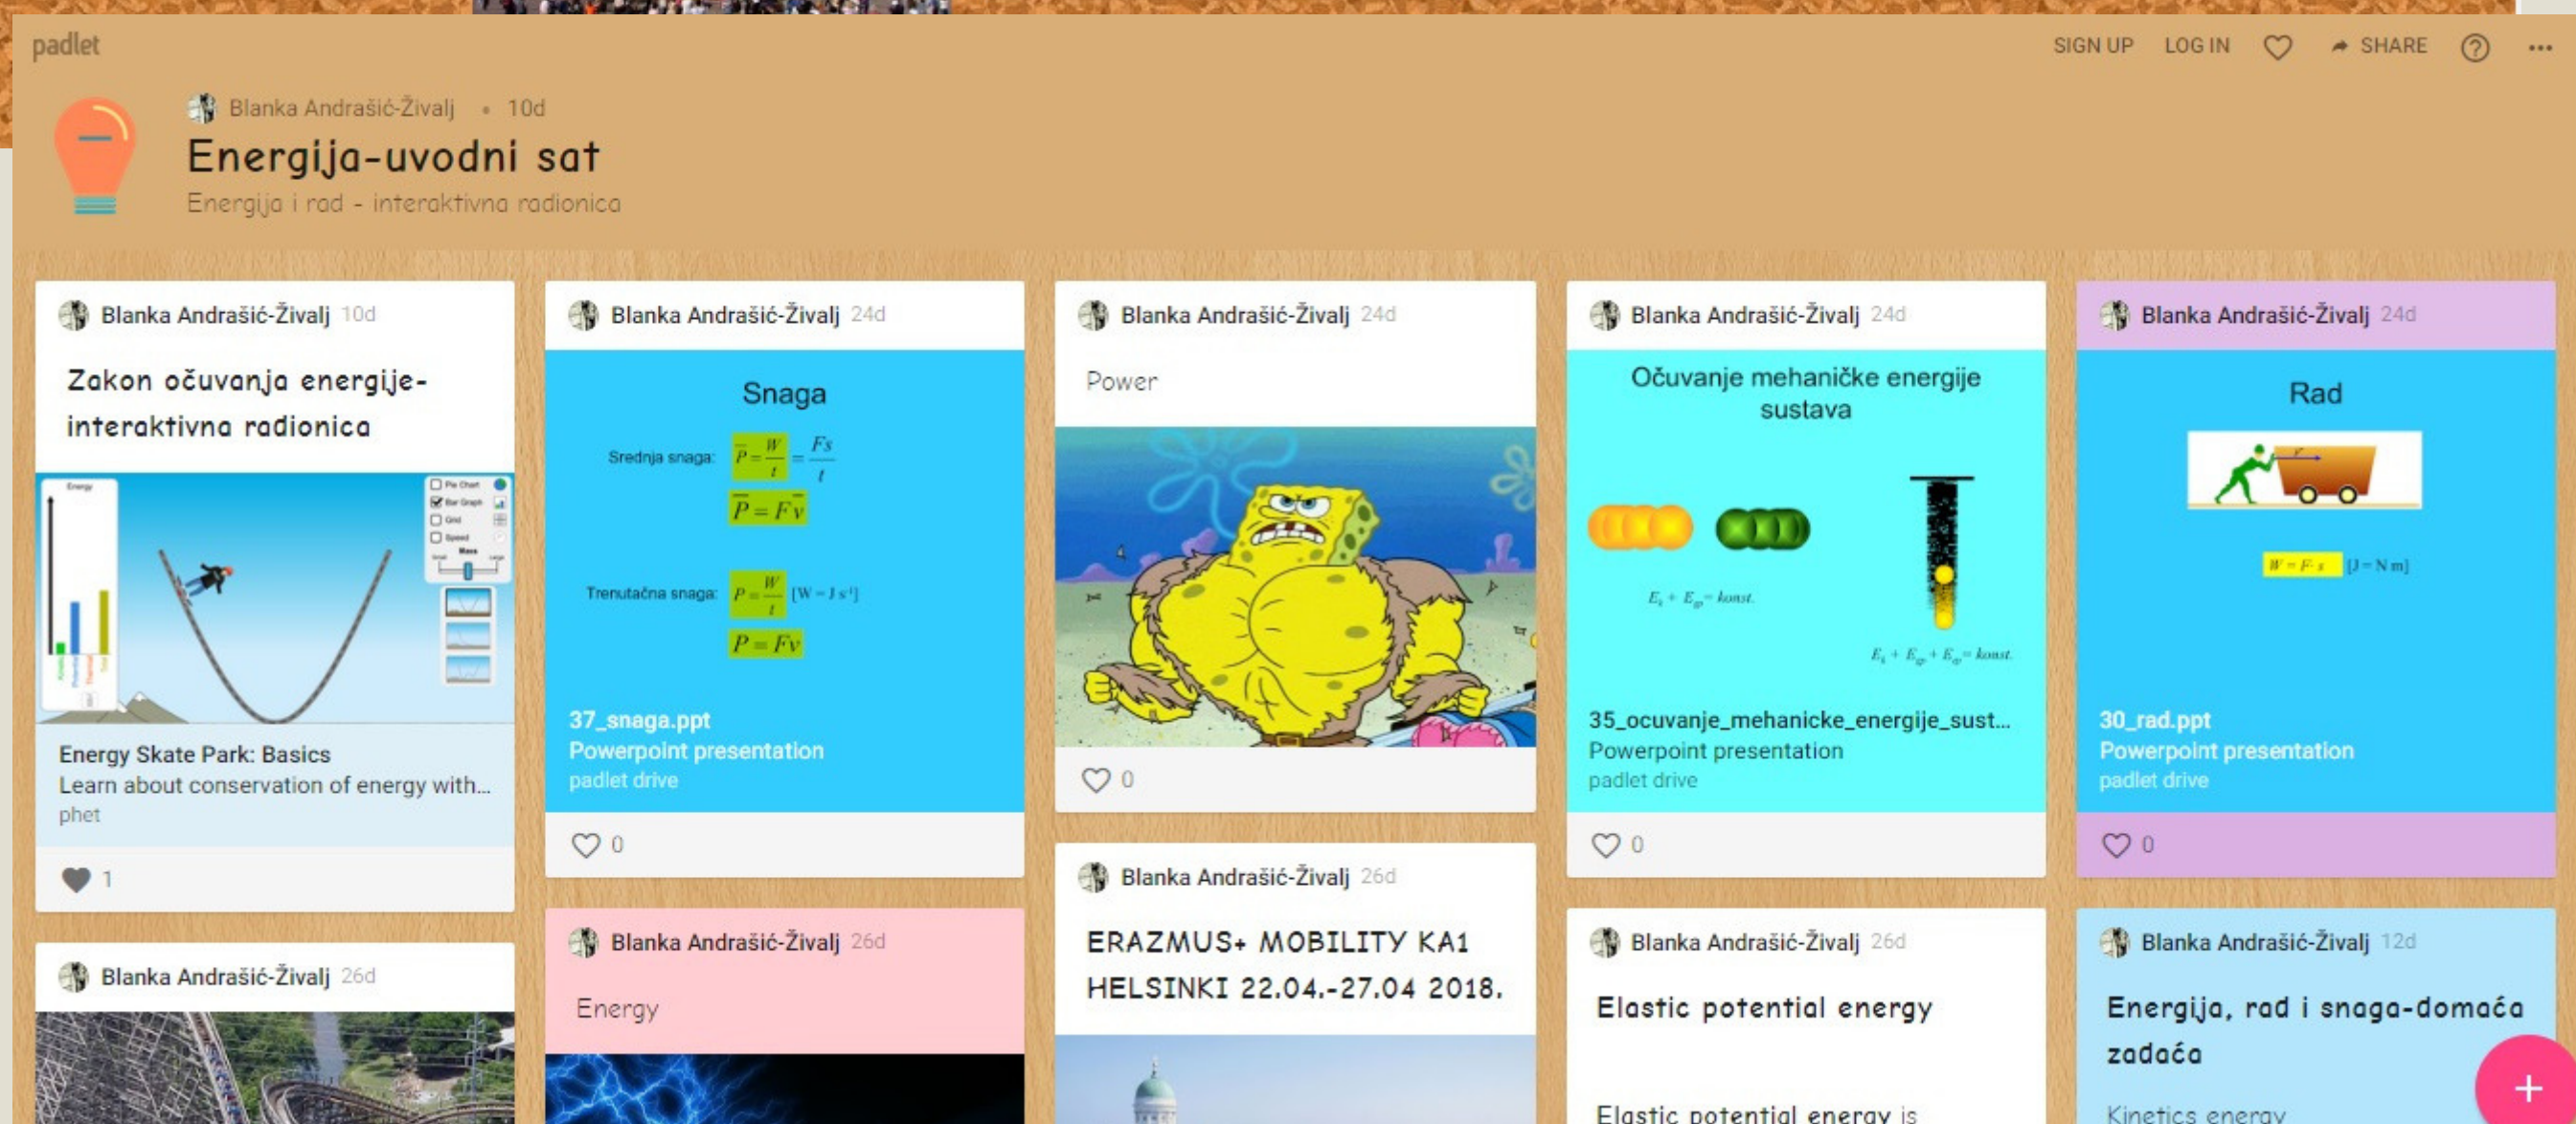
padlet

SIGN UP LOG IN SHARE

Blanka Andrašić-Živalj • 10d

Energija-uvodni sat

Energija i rad - interaktivna radionica

Blanka Andrašić-Živalj 10d

Zakon očuvanja energije-interaktivna radionica

Energy

Pie Chart
Bar Graph
Grid
Speed
Mass

Energy Skate Park: Basics
Learn about conservation of energy with...
phet

1

Blanka Andrašić-Živalj 26d

Blanka Andrašić-Živalj 24d

Snaga

Srednja snaga: $\overline{P}=\frac{W}{t}=\frac{Fs}{t}$

$\overline{P}=F\overline{v}$

Trenutačna snaga: $P=\frac{W}{t}$ $[W=J\,s^{-1}]$

$P=Fv$

37_snaga.ppt
Powerpoint presentation
padlet drive

0

Blanka Andrašić-Živalj 26d

Energy

Blanka Andrašić-Živalj 24d

Power

0

Blanka Andrašić-Živalj 26d

ERAZMUS+ MOBILITY KA1 HELSINKI 22.04.-27.04 2018.

Blanka Andrašić-Živalj 24d

Očuvanje mehaničke energije sustava

$E_k+E_{gp}=konst.$

$E_k+E_{gp}+E_{ep}=konst.$

35_ocuvanje_mehanicke_energije_sust...
Powerpoint presentation
padlet drive

0

Blanka Andrašić-Živalj 26d

Elastic potential energy

Elastic potential energy is

Blanka Andrašić-Živalj 24d

Rad

$W=F\cdot s$ $[J=N\,m]$

30_rad.ppt
Powerpoint presentation
padlet drive

0

Blanka Andrašić-Živalj 12d

Energija, rad i snaga-domaća zadaća

Kinetics energy

+